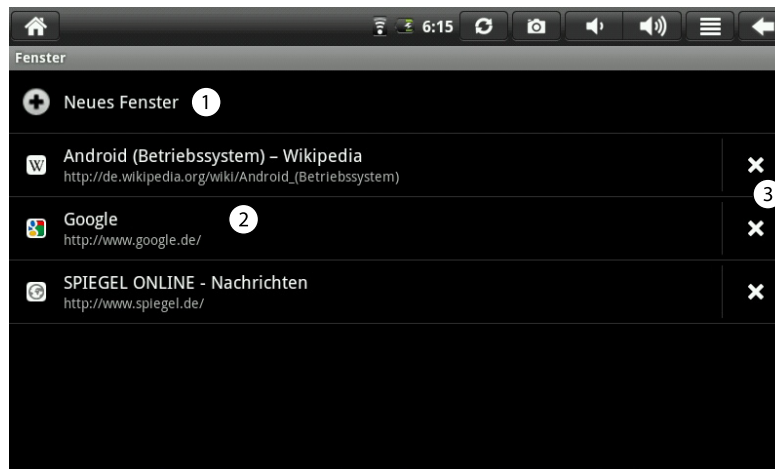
6:15

Fenster

Neues Fenster 1

Android (Betriebssystem) – Wikipedia
http://de.wikipedia.org/wiki/Android_(Betriebssystem)

3

Google 2
http://www.google.de/

SPIEGEL ONLINE - Nachrichten
http://www.spiegel.de/